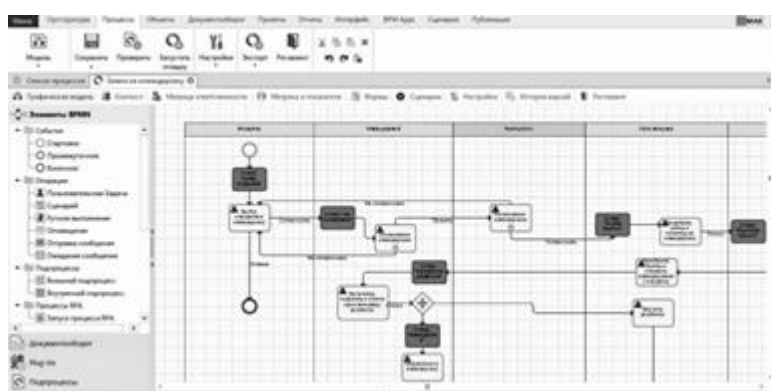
Меню  Пространства  Процессы  Объекты  Документооборот  Проекты  Отчеты  Интерфейс  BPM Apps  Сценарии  Публикация

Модель  Сохранить  Проверить  Запустить отладку  Настройки  Экспорт  Регламент

Список процессов  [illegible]

Графическая модель  Контекст  Матрица ответственности  Метрики и показатели  Формы  Сценарии  Настройки  История версий  Регламент

Элементы BPMN
События
Стартовое
Промежуточное
Конечное
Операции
Пользовательская Задача
Сценарий
Ручное выполнение
Оповещение
Отправка сообщения
Ожидание сообщения
Подпроцессы
Внешний подпроцесс
Внутренний подпроцесс
Процессы RPA
Запуск процесса RPA

Документооборот
Модули
Подпроцессы

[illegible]  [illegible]  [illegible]  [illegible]

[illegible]